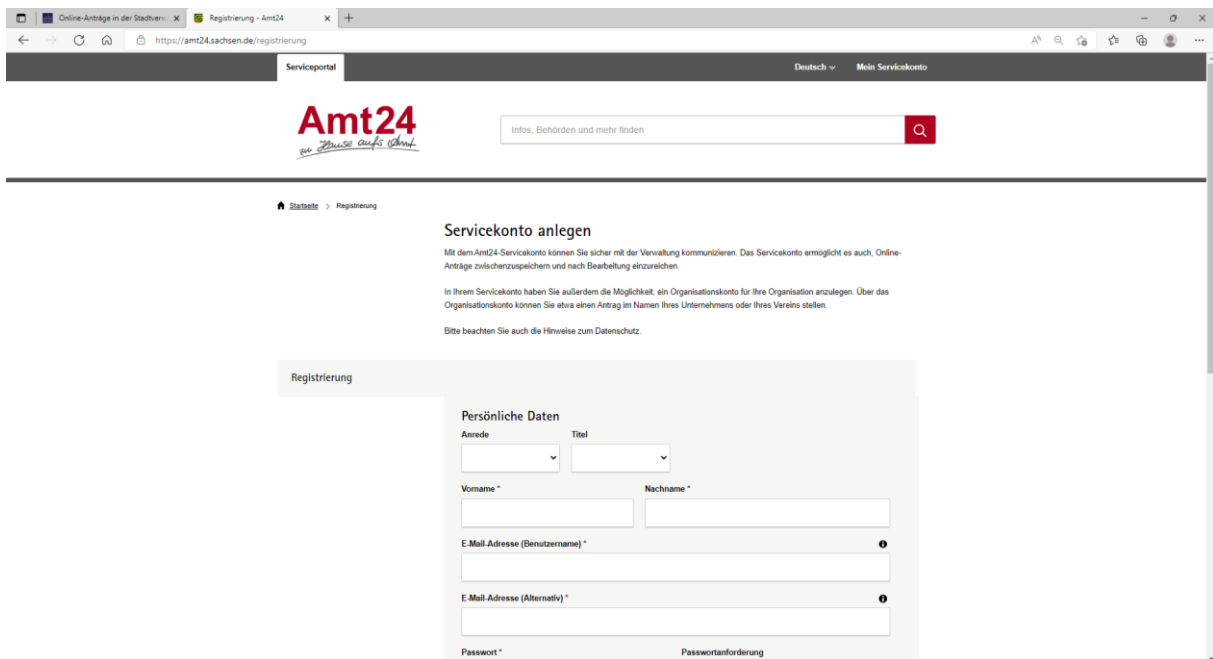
Online-Anträge in der Stadtverw ×
Registrierung - Amt24 ×
https://amt24.sachsen.de/registrierung

Serviceportal
Deutsch
Mein Servicekonto

Amt24
zu Hause aufs Amt

Infos, Behörden und mehr finden

Startseite > Registrierung

Servicekonto anlegen

Mit dem Amt24-Servicekonto können Sie sicher mit der Verwaltung kommunizieren. Das Servicekonto ermöglicht es auch, Online-Anträge zwischenzuspeichern und nach Bearbeitung einzureichen.

In Ihrem Servicekonto haben Sie außerdem die Möglichkeit, ein Organisationskonto für Ihre Organisation anzulegen. Über das Organisationskonto können Sie etwa einen Antrag im Namen Ihres Unternehmens oder Ihres Vereins stellen.

Bitte beachten Sie auch die Hinweise zum Datenschutz.

Registrierung

Persönliche Daten

Anrede

Titel

Vorname *

Nachname *

E-Mail-Adresse (Benutzername) *

E-Mail-Adresse (Alternativ) *

Passwort *

Passwortanforderung